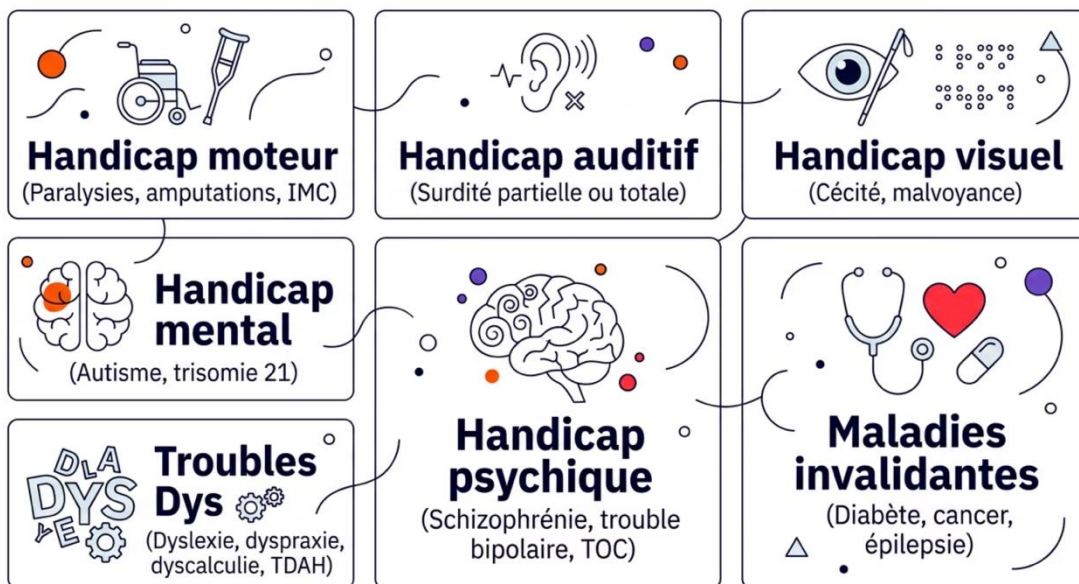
Handicap moteur
(Paralysies, amputations, IMC)

Handicap auditif
(Surdité partielle ou totale)

Handicap visuel
(Cécité, malvoyance)

Handicap mental
(Autisme, trisomie 21)

Handicap psychique
(Schizophrénie, trouble bipolaire, TOC)

Maladies invalidantes
(Diabète, cancer, épilepsie)

DLA DYS YE

Troubles Dys
(Dyslexie, dyspraxie, dyscalculie, TDAH)